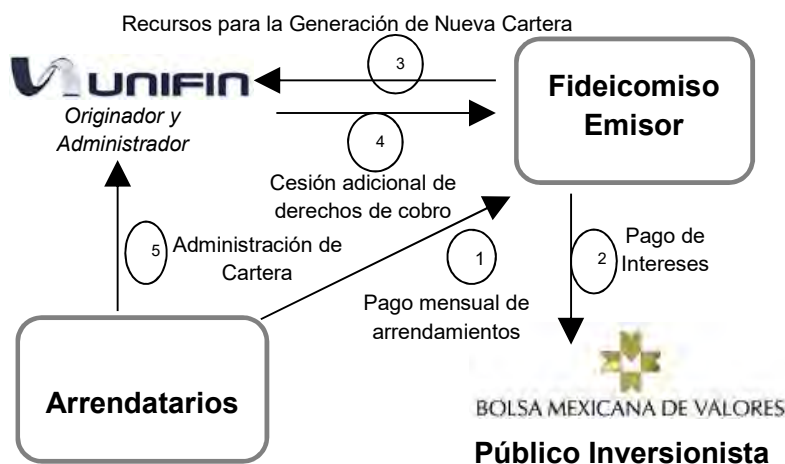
Recursos para la Generación de Nueva Cartera

3

UNIFIN

Originador y Administrador

Fideicomiso Emisor

4

Cesión adicional de derechos de cobro

5 Administración de Cartera

1

Pago mensual de arrendamientos

2 Pago de Intereses

Arrendatarios

BOLSA MEXICANA DE VALORES

Público Inversionista